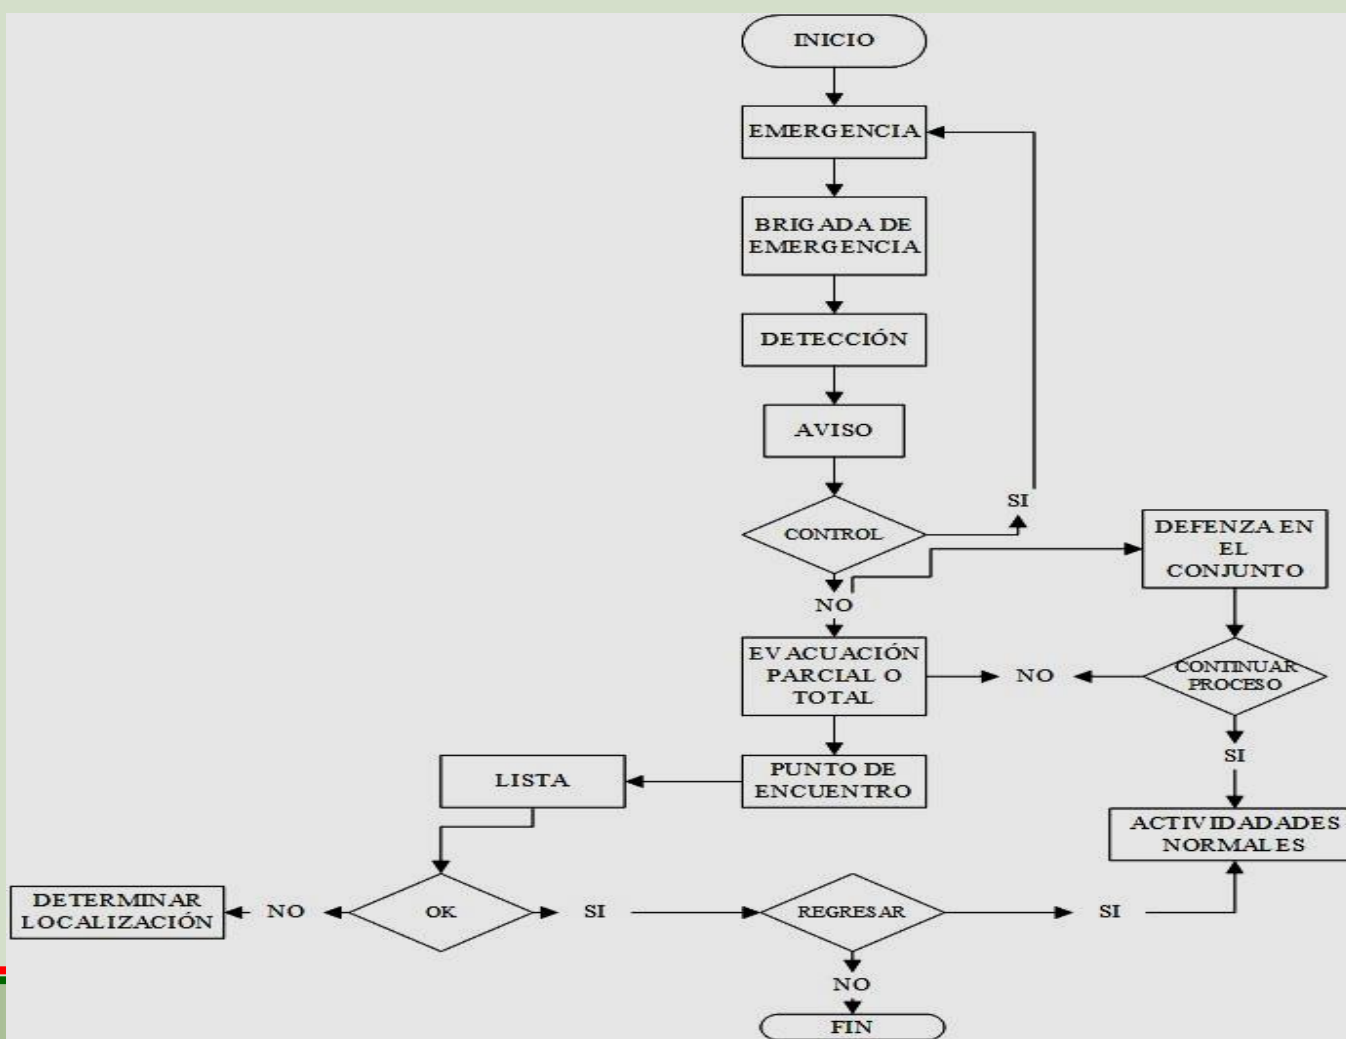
INICIO

EMERGENCIA

BRIGADA DE EMERGENCIA

DETECCIÓN

AVISO

CONTROL

SI

DEFENZA EN EL CONJUNTO

NO

EVACUACIÓN PARCIAL O TOTAL

NO

CONTINUAR PROCESO

SI

PUNTO DE ENCUENTRO

LISTA

ACTIVIDADADES NORMALES

DETERMINAR LOCALIZACIÓN

NO

OK

SI

REGRESAR

SI

NO

FIN